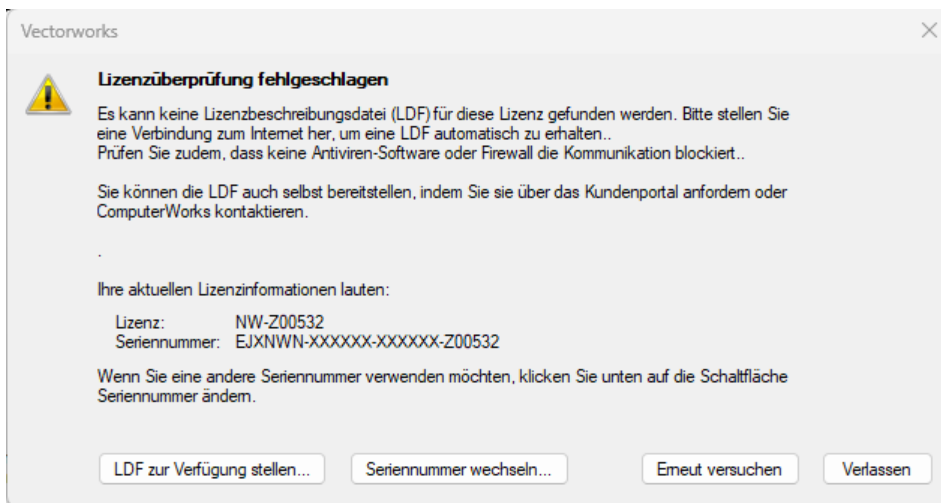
Vectorworks

Lizenzüberprüfung fehlgeschlagen

Es kann keine Lizenzbeschreibungsdatei (LDF) für diese Lizenz gefunden werden. Bitte stellen Sie eine Verbindung zum Internet her, um eine LDF automatisch zu erhalten..
Prüfen Sie zudem, dass keine Antiviren-Software oder Firewall die Kommunikation blockiert..

Sie können die LDF auch selbst bereitstellen, indem Sie sie über das Kundenportal anfordern oder ComputerWorks kontaktieren.

.

Ihre aktuellen Lizenzinformationen lauten:

Lizenz: NW-Z00532
Seriennummer: EJXNWN-XXXXXX-XXXXXX-Z00532

Wenn Sie eine andere Seriennummer verwenden möchten, klicken Sie unten auf die Schaltfläche Seriennummer ändern.

LDF zur Verfügung stellen...
Seriennummer wechseln...
Erneut versuchen
Verlassen